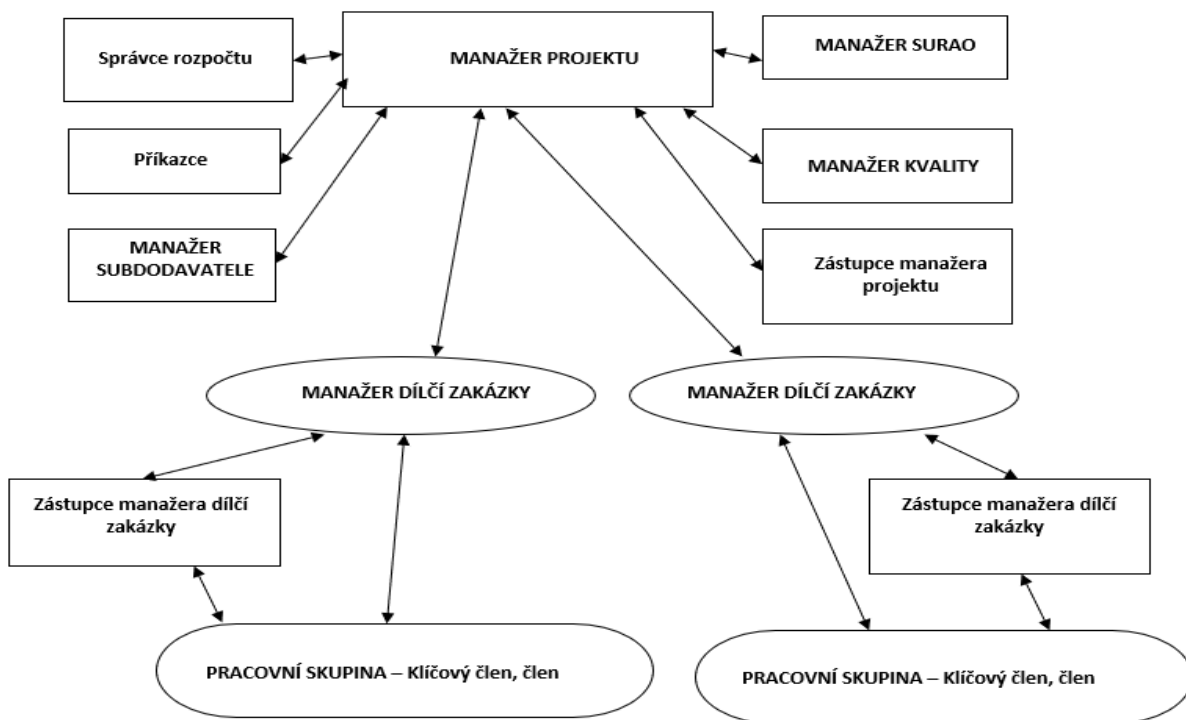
Správce rozpočtu

MANAŽER PROJEKTU

MANAŽER SURAO

Příkazce

MANAŽER KVALITY

MANAŽER SUBDODAVATELE

Zástupce manažera projektu

MANAŽER DÍLČÍ ZAKÁZKY

MANAŽER DÍLČÍ ZAKÁZKY

Zástupce manažera dílčí zakázky

Zástupce manažera dílčí zakázky

PRACOVNÍ SKUPINA – Klíčový člen, člen

PRACOVNÍ SKUPINA – Klíčový člen, člen